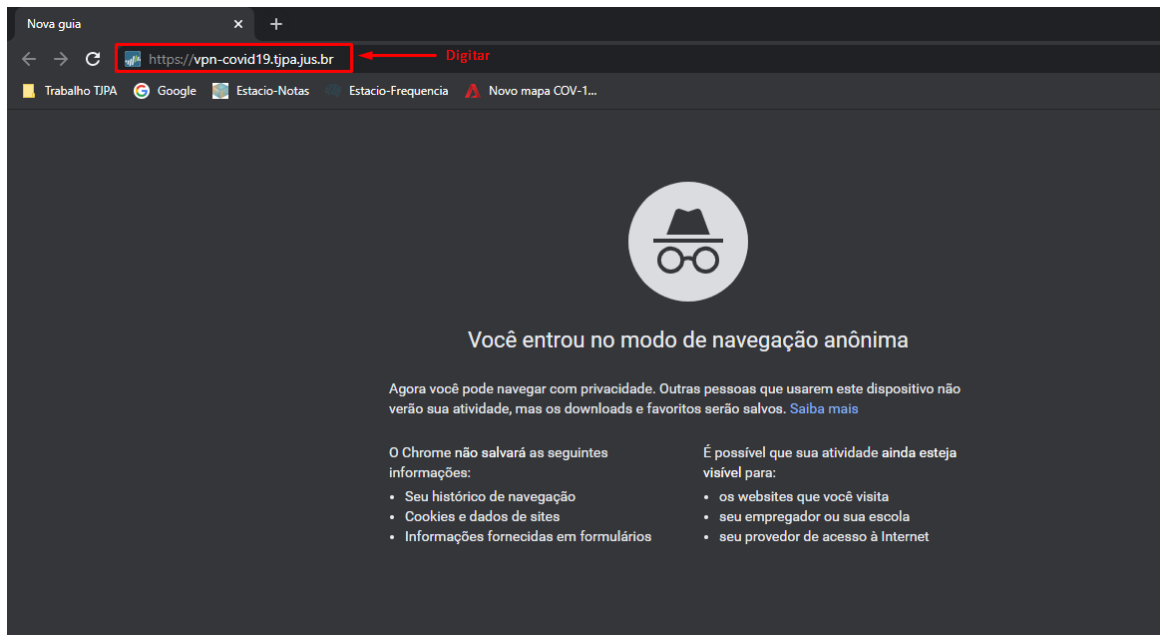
Nova guia ×

https://vpn-covid19.tjpa.jus.br

Digitar

Trabalho TJPA Google Estacio-Notas Estacio-Frequencia Novo mapa COV-1...

Você entrou no modo de navegação anônima

Agora você pode navegar com privacidade. Outras pessoas que usarem este dispositivo não verão sua atividade, mas os downloads e favoritos serão salvos. Saiba mais

O Chrome não salvará as seguintes informações:
• Seu histórico de navegação
• Cookies e dados de sites
• Informações fornecidas em formulários

É possível que sua atividade ainda esteja visível para:
• os websites que você visita
• seu empregador ou sua escola
• seu provedor de acesso à Internet